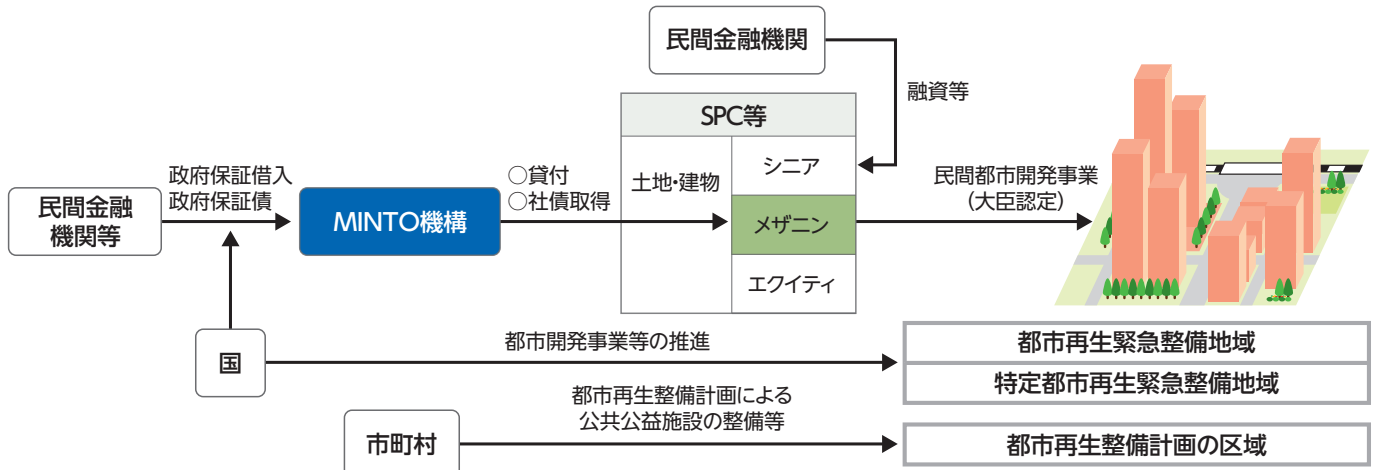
民間金融機関

融資等

SPC等

土地・建物

シニア

メザニン

エクイティ

民間金融機関等

政府保証借入
政府保証債

MINTO機構

○貸付
○社債取得

民間都市開発事業
（大臣認定）

国

都市開発事業等の推進

都市再生緊急整備地域

特定都市再生緊急整備地域

市町村

都市再生整備計画による
公共公益施設の整備等

都市再生整備計画の区域